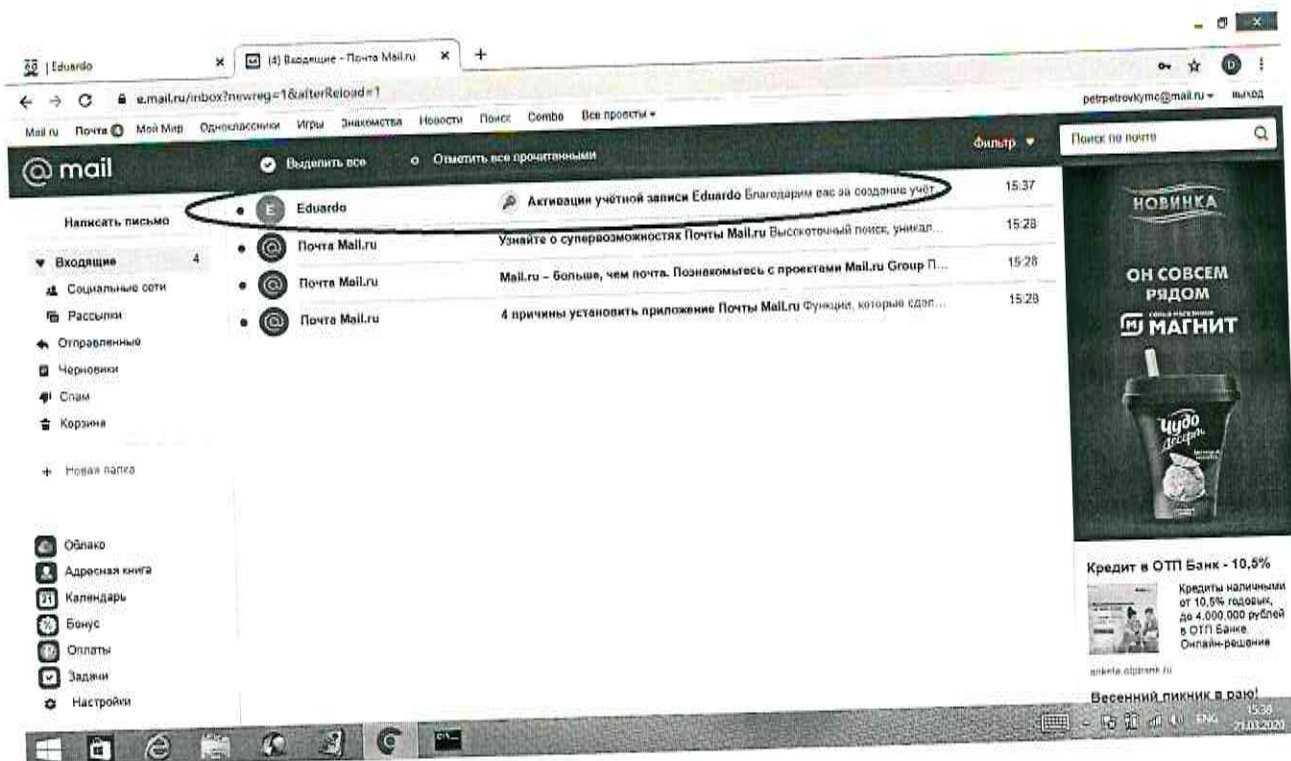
| Eduardo ×
(4) Входящие - Почта Mail.ru ×
+

e.mail.ru/inbox?newreg=1&afterReload=1

petrpetrovkymc@mail.ru ▾ выход

Mail.ru Почта Мой Мир Одноклассники Игры Знакомства Новости Поиск Combo Все проекты ▾

@mail

Выделить все
Отметить все прочитанными

Фильтр ▾

Поиск по почте

Написать письмо

▾ Входящие 4
Социальные сети
Рассылки
Отправленные
Черновики
Спам
Корзина

+ Новая папка

Облако
Адресная книга
Календарь
Бонус
Оплаты
Задачи
Настройки

| | | |
|---|---|---|
| Eduardo | Активация учётной записи Eduardo Благодарим вас за создание учёт | 15:37 |
| Почта Mail.ru | Узнайте о супервозможностях Почты Mail.ru Высокоточный поиск, уникал... | 15:28 |
| Почта Mail.ru | Mail.ru – больше, чем почта. Познакомьтесь с проектами Mail.ru Group П... | 15:28 |
| Почта Mail.ru | 4 причины установить приложение Почты Mail.ru Функции, которые сдел... | 15:28 |

НОВИНКА
ОН СОВСЕМ РЯДОМ
МАГНИТ
Чудо десерт

Кредит в ОТП Банк - 10,5%
Кредиты наличными от 10,5% годовых, до 4,000,000 рублей в ОТП Банке Онлайн-решение
anketa.otpbank.ru

Весенний пикник в раю!

ENG 15:38 21.03.2020